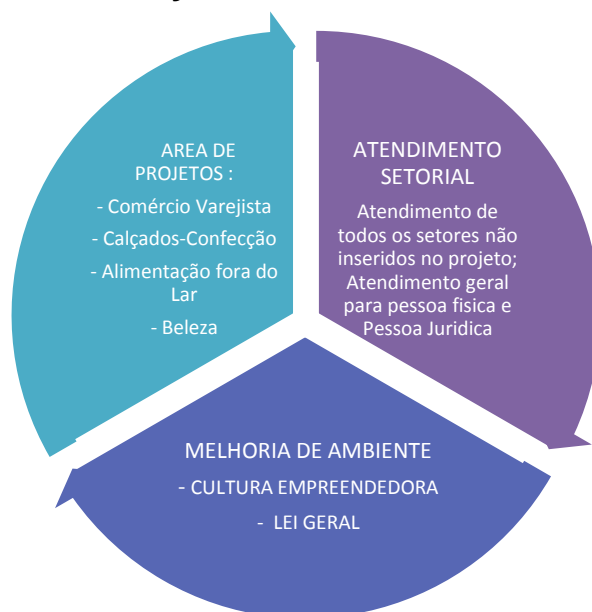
AREA DE PROJETOS :

- Comércio Varejista

- Calçados-Confecção

- Alimentação fora do Lar

- Beleza

ATENDIMENTO SETORIAL

Atendimento de todos os setores não inseridos no projeto; Atendimento geral para pessoa fisica e Pessoa Juridica

MELHORIA DE AMBIENTE

- CULTURA EMPREENDEDORA

- LEI GERAL